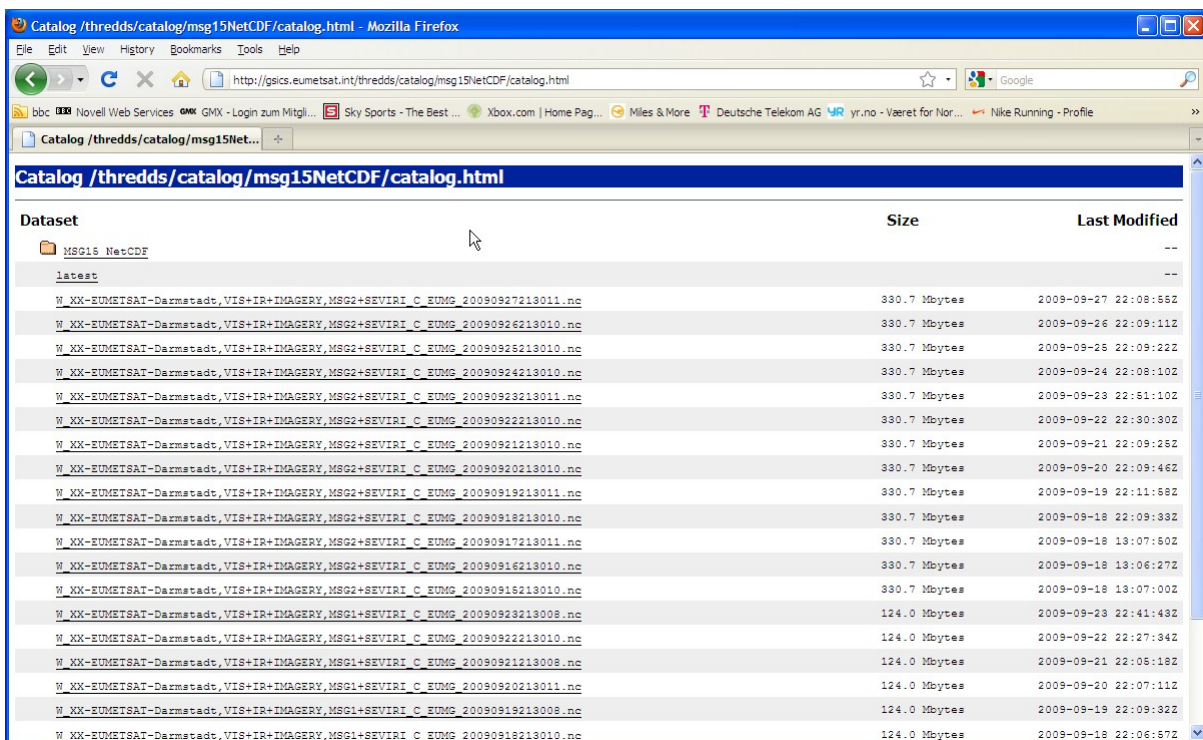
Catalog /thredds/catalog/msg15NetCDF/catalog.html - Mozilla Firefox

File Edit View History Bookmarks Tools Help

http://gsics.eumetsat.int/thredds/catalog/msg15NetCDF/catalog.html

Google

bbc Novell Web Services GMX - Login zum Mitgli... Sky Sports - The Best ... Xbox.com | Home Pag... Miles & More Deutsche Telekom AG yr.no - Været for Nor... Nike Running - Profile

Catalog /thredds/catalog/msg15Net...

Catalog /thredds/catalog/msg15NetCDF/catalog.html

| Dataset | Size | Last Modified |
|---|---|---|
| MSG15 NetCDF | | -- |
| latest | | -- |
| W_XX-EUMETSAT-Darmstadt,VIS+IR+IMAGERY,MSG2+SEVIRI_C_EUMG_20090927213011.nc | 330.7 Mbytes | 2009-09-27 22:08:55Z |
| W_XX-EUMETSAT-Darmstadt,VIS+IR+IMAGERY,MSG2+SEVIRI_C_EUMG_20090926213010.nc | 330.7 Mbytes | 2009-09-26 22:09:11Z |
| W_XX-EUMETSAT-Darmstadt,VIS+IR+IMAGERY,MSG2+SEVIRI_C_EUMG_20090925213010.nc | 330.7 Mbytes | 2009-09-25 22:09:22Z |
| W_XX-EUMETSAT-Darmstadt,VIS+IR+IMAGERY,MSG2+SEVIRI_C_EUMG_20090924213010.nc | 330.7 Mbytes | 2009-09-24 22:08:10Z |
| W_XX-EUMETSAT-Darmstadt,VIS+IR+IMAGERY,MSG2+SEVIRI_C_EUMG_20090923213011.nc | 330.7 Mbytes | 2009-09-23 22:51:10Z |
| W_XX-EUMETSAT-Darmstadt,VIS+IR+IMAGERY,MSG2+SEVIRI_C_EUMG_20090922213010.nc | 330.7 Mbytes | 2009-09-22 22:30:30Z |
| W_XX-EUMETSAT-Darmstadt,VIS+IR+IMAGERY,MSG2+SEVIRI_C_EUMG_20090921213010.nc | 330.7 Mbytes | 2009-09-21 22:09:25Z |
| W_XX-EUMETSAT-Darmstadt,VIS+IR+IMAGERY,MSG2+SEVIRI_C_EUMG_20090920213010.nc | 330.7 Mbytes | 2009-09-20 22:09:46Z |
| W_XX-EUMETSAT-Darmstadt,VIS+IR+IMAGERY,MSG2+SEVIRI_C_EUMG_20090919213011.nc | 330.7 Mbytes | 2009-09-19 22:11:58Z |
| W_XX-EUMETSAT-Darmstadt,VIS+IR+IMAGERY,MSG2+SEVIRI_C_EUMG_20090918213010.nc | 330.7 Mbytes | 2009-09-18 22:09:33Z |
| W_XX-EUMETSAT-Darmstadt,VIS+IR+IMAGERY,MSG2+SEVIRI_C_EUMG_20090917213011.nc | 330.7 Mbytes | 2009-09-18 13:07:50Z |
| W_XX-EUMETSAT-Darmstadt,VIS+IR+IMAGERY,MSG2+SEVIRI_C_EUMG_20090916213010.nc | 330.7 Mbytes | 2009-09-18 13:06:27Z |
| W_XX-EUMETSAT-Darmstadt,VIS+IR+IMAGERY,MSG2+SEVIRI_C_EUMG_20090915213010.nc | 330.7 Mbytes | 2009-09-18 13:07:00Z |
| W_XX-EUMETSAT-Darmstadt,VIS+IR+IMAGERY,MSG1+SEVIRI_C_EUMG_20090923213008.nc | 124.0 Mbytes | 2009-09-23 22:41:43Z |
| W_XX-EUMETSAT-Darmstadt,VIS+IR+IMAGERY,MSG1+SEVIRI_C_EUMG_20090922213010.nc | 124.0 Mbytes | 2009-09-22 22:27:34Z |
| W_XX-EUMETSAT-Darmstadt,VIS+IR+IMAGERY,MSG1+SEVIRI_C_EUMG_20090921213008.nc | 124.0 Mbytes | 2009-09-21 22:05:18Z |
| W_XX-EUMETSAT-Darmstadt,VIS+IR+IMAGERY,MSG1+SEVIRI_C_EUMG_20090920213011.nc | 124.0 Mbytes | 2009-09-20 22:07:11Z |
| W_XX-EUMETSAT-Darmstadt,VIS+IR+IMAGERY,MSG1+SEVIRI_C_EUMG_20090919213008.nc | 124.0 Mbytes | 2009-09-19 22:09:32Z |
| W_XX-EUMETSAT-Darmstadt,VIS+IR+IMAGERY,MSG1+SEVIRI_C_EUMG_20090918213010.nc | 124.0 Mbytes | 2009-09-18 22:06:57Z |